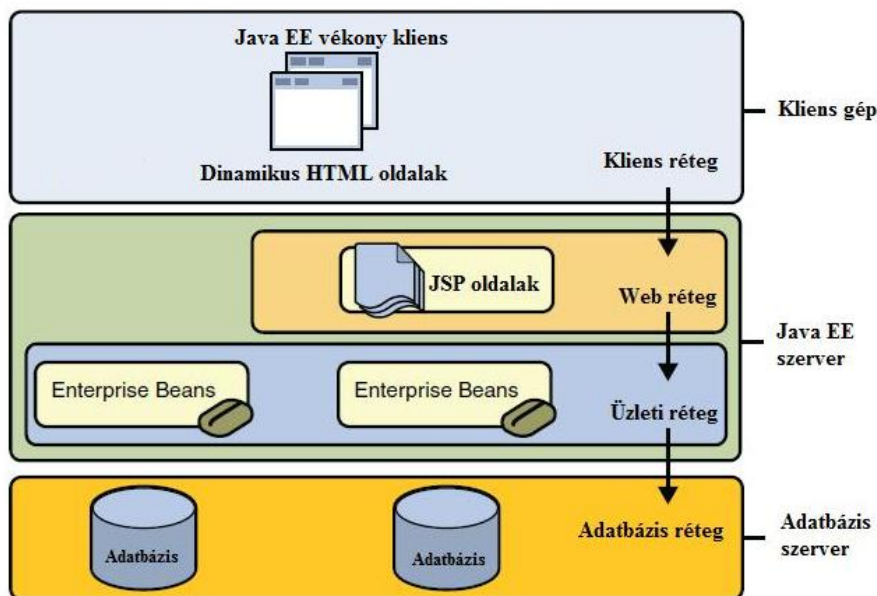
Java EE vékony kliens

Dinamikus HTML oldalak

Kliens gép

Kliens réteg

JSP oldalak

Web réteg

Java EE szerver

Enterprise Beans

Enterprise Beans

Üzleti réteg

Adatbázis

Adatbázis

Adatbázis réteg

Adatbázis szerver